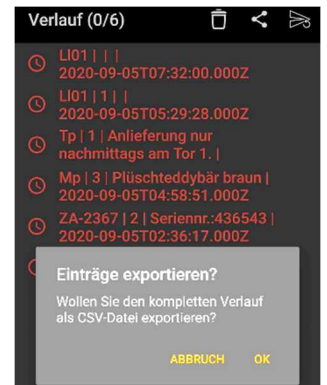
Verlauf (0/6)

LI01 | | |
2020-09-05T07:32:00.000Z

LI01 | 1 | |
2020-09-05T05:29:28.000Z

Tp | 1 | Anlieferung nur nachmittags am Tor 1. |

Mp | 3 | Plüschteddybär braun |
2020-09-05T04:58:51.000Z

ZA-2367 | 2 | Seriennr.:436543 |
2020-09-05T02:36:17.000Z

Einträge exportieren?

Wollen Sie den kompletten Verlauf als CSV-Datei exportieren?

ABBRUCH OK